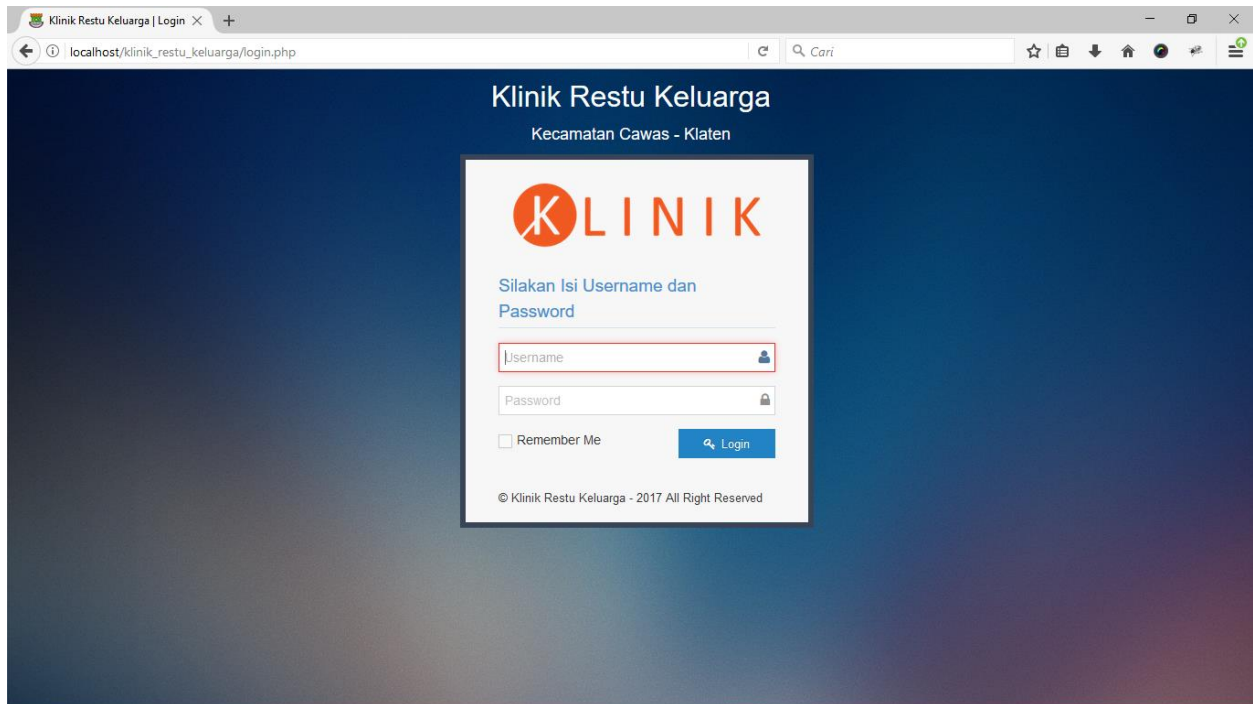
Klinik Restu Keluarga | Login

localhost/klinik_restu_keluarga/login.php

Cari

Klinik Restu Keluarga

Kecamatan Cawas - Klaten

KLINIK

Silakan Isi Username dan Password

Username

Password

Remember Me

Login

© Klinik Restu Keluarga - 2017 All Right Reserved